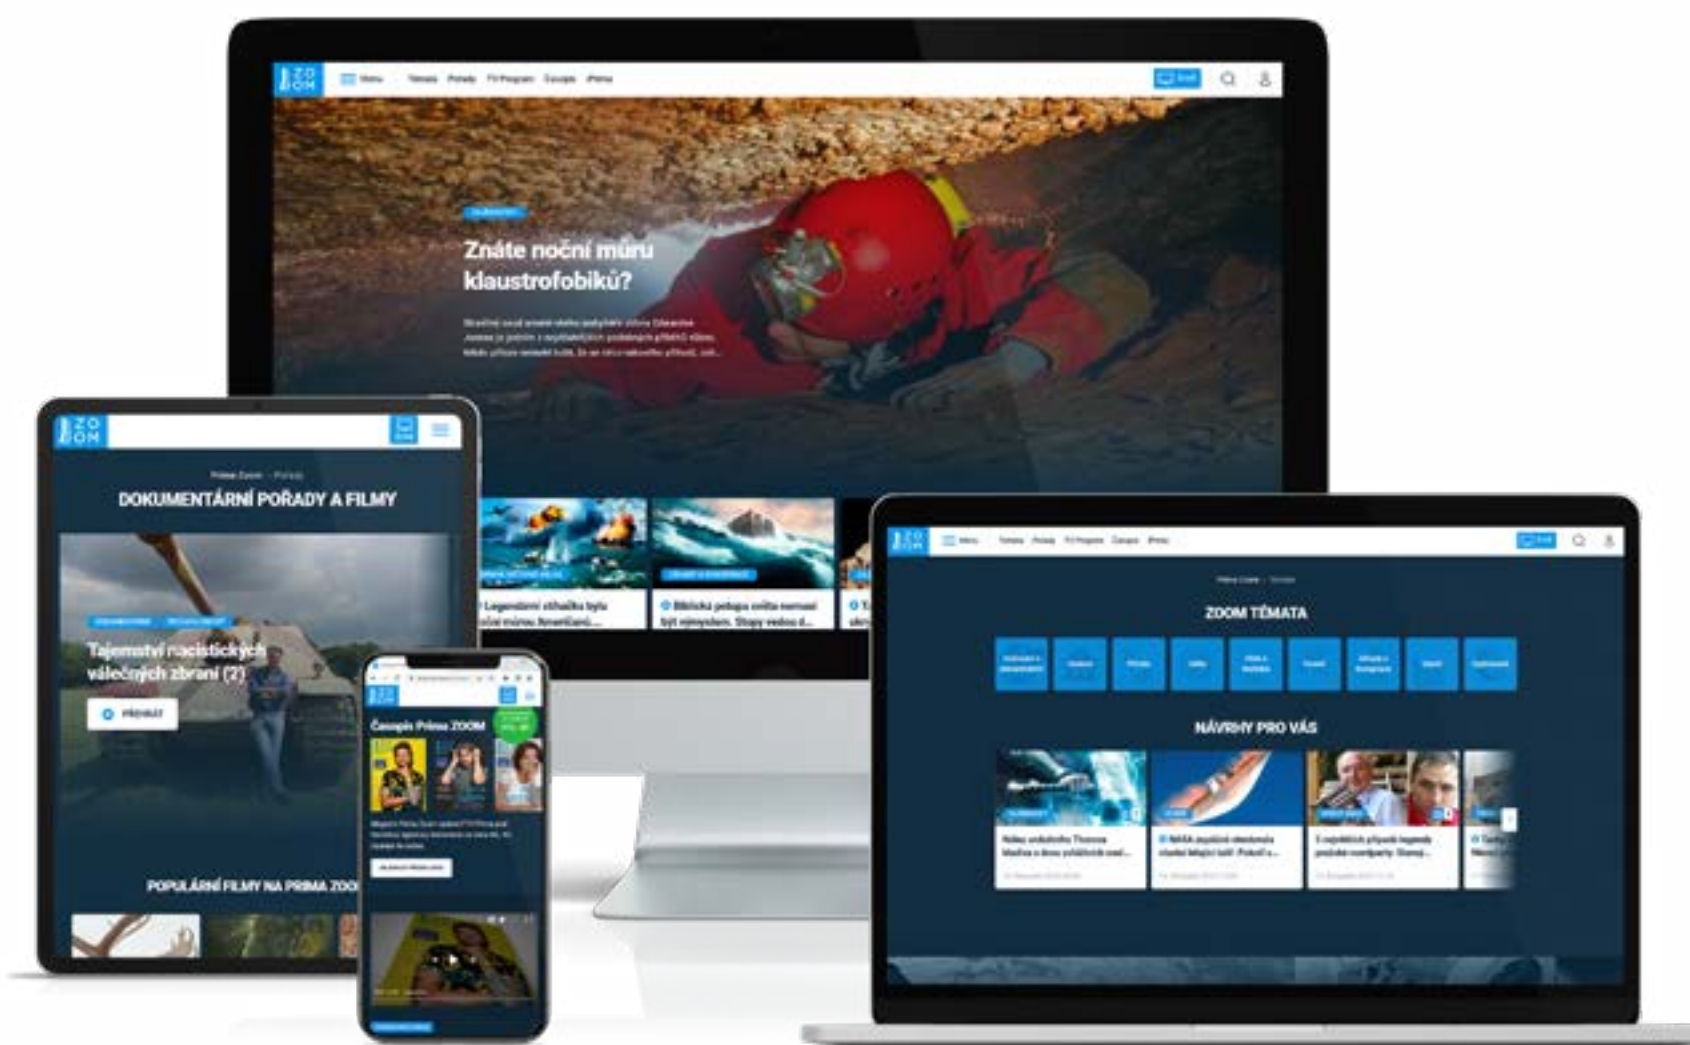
ZO OM

Menu Témata Pořady TV Program Časopis iPrima

Znáte noční můru klaustrofobiků?

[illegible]

ZO OM

Prima Zoom · Pořady

DOKUMENTÁRNÍ POŘADY A FILMY

Tajemství nacistických válečných zbraní (2)

PŘEHRÁT

POPULÁRNÍ FILMY NA PRIMA ZOOM

Legendární stíhačka byla noční můrou Američanů...

Biblická potopa světa nemusí být mýtem. Stopy vedou d...

Časopis Prima ZOOM

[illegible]

ZO OM

Menu Témata Pořady TV Program Časopis iPrima

Prima Zoom · Témata

ZOOM TÉMATA

NÁVRHY PRO VÁS

Nález pokladu Thomas Madise a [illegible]

NASA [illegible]

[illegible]